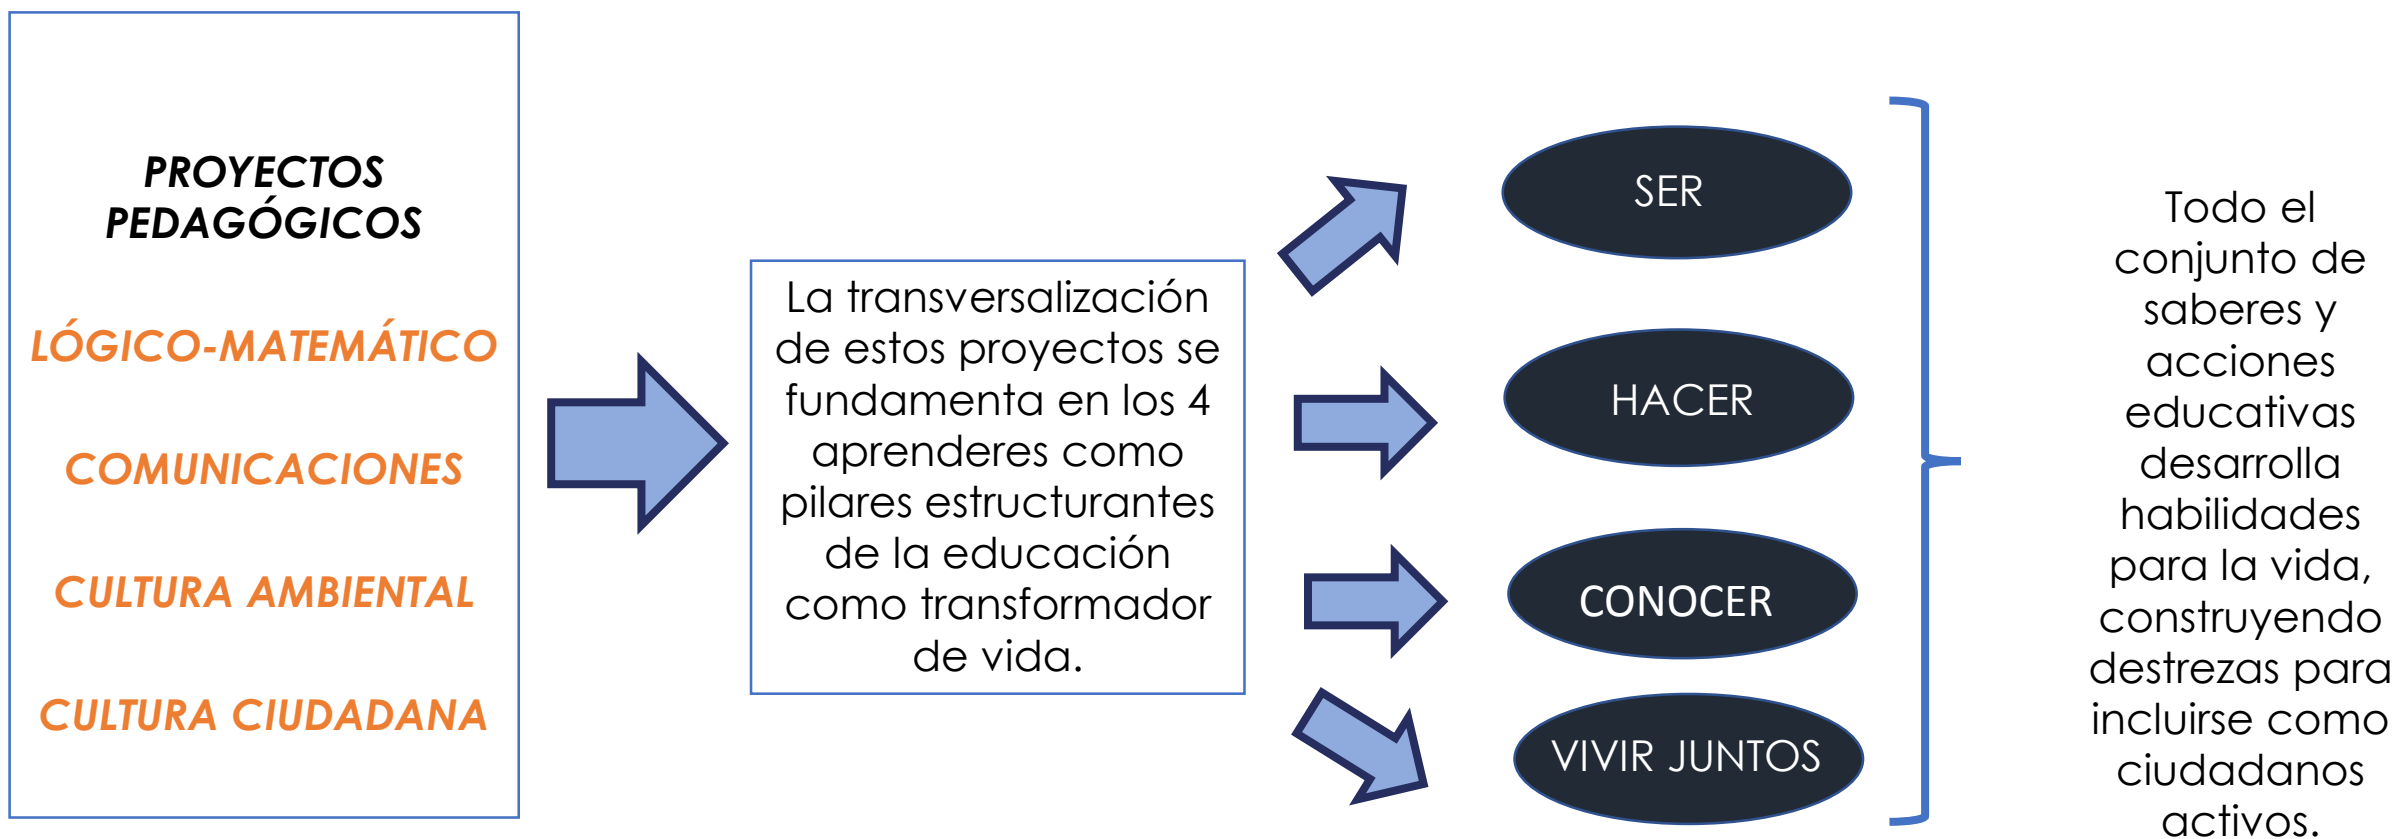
PROYECTOS PEDAGÓGICOS

LÓGICO-MATEMÁTICO

COMUNICACIONES

CULTURA AMBIENTAL

CULTURA CIUDADANA

La transversalización de estos proyectos se fundamenta en los 4 aprenderes como pilares estructurantes de la educación como transformador de vida.

SER

HACER

CONOCER

VIVIR JUNTOS

Todo el conjunto de saberes y acciones educativas desarrolla habilidades para la vida, construyendo destrezas para incluirse como ciudadanos activos.